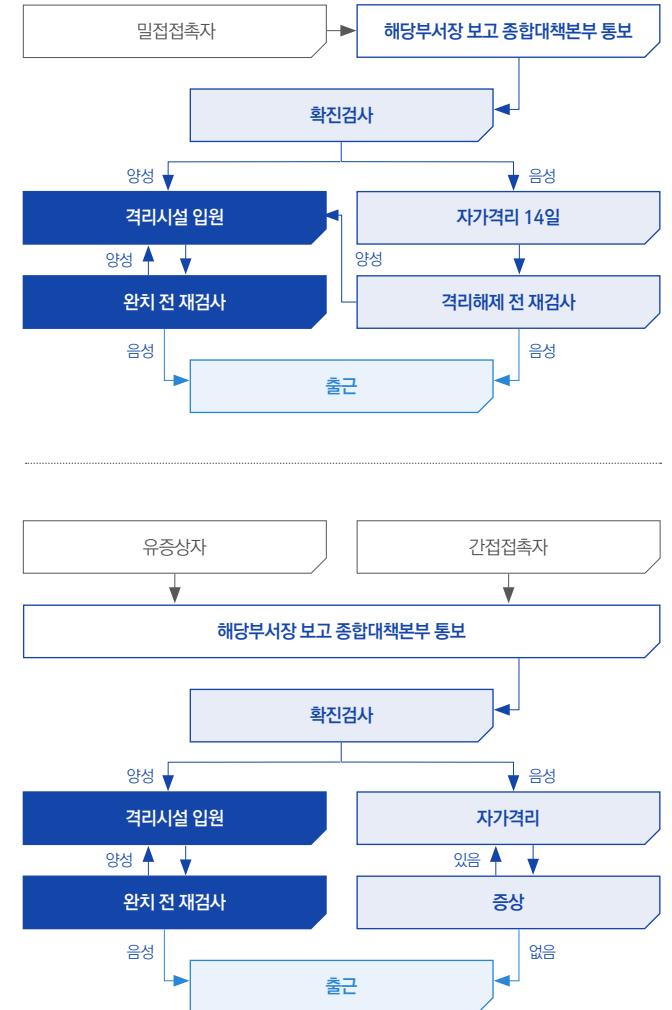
밀접접촉자

해당부서장 보고 종합대책본부 통보

확진검사

양성

음성

격리시설 입원

자가격리 14일

양성

양성

완치 전 재검사

격리해제 전 재검사

음성

음성

출근

유증상자

간접접촉자

해당부서장 보고 종합대책본부 통보

확진검사

양성

음성

격리시설 입원

자가격리

양성

있음

완치 전 재검사

증상

음성

없음

출근